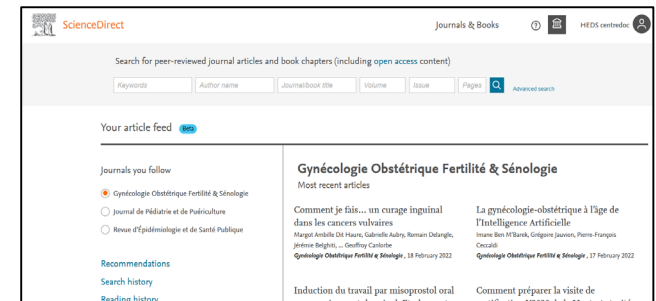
ScienceDirect

Journals & Books

HEDS centredoc

Search for peer-reviewed journal articles and book chapters (including open access content)

Keywords

Author name

Journal/book title

Volume

Issue

Pages

Advanced search

Your article feed Beta

Journals you follow

Gynécologie Obstétrique Fertilité & Sénologie

Journal de Pédiatrie et de Puériculture

Revue d'Épidémiologie et de Santé Publique

Recommendations

Search history

Reading history

Gynécologie Obstétrique Fertilité & Sénologie

Most recent articles

Comment je fais… un curage inguinal dans les cancers vulvaires

Margot Ambille Dit Haure, Gabrielle Aubry, Romain Delangle, Jérémie Belghiti, ... Geoffroy Canlorbe

Gynécologie Obstétrique Fertilité & Sénologie , 18 February 2022

La gynécologie-obstétrique à l'âge de l'Intelligence Artificielle

Imane Ben M'Barek, Grégoire Jauvion, Pierre-François Ceccaldi

Gynécologie Obstétrique Fertilité & Sénologie , 17 February 2022

Induction du travail par misoprostol oral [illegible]

Comment préparer la visite de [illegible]